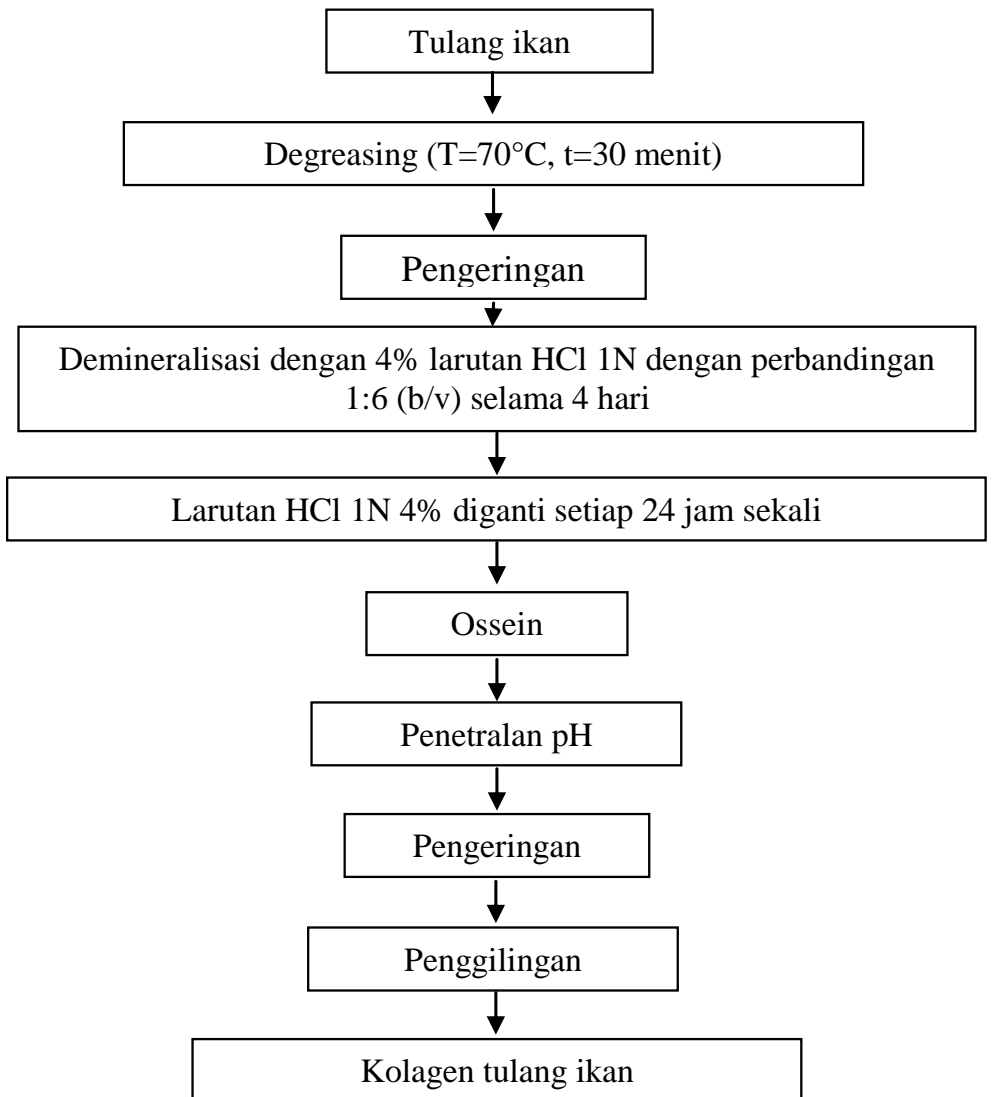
Tulang ikan

Degreasing (T=70°C, t=30 menit)

Pengeringan

Demineralisasi dengan 4% larutan HCl 1N dengan perbandingan 1:6 (b/v) selama 4 hari

Larutan HCl 1N 4% diganti setiap 24 jam sekali

Ossein

Penetralan pH

Pengeringan

Penggilingan

Kolagen tulang ikan